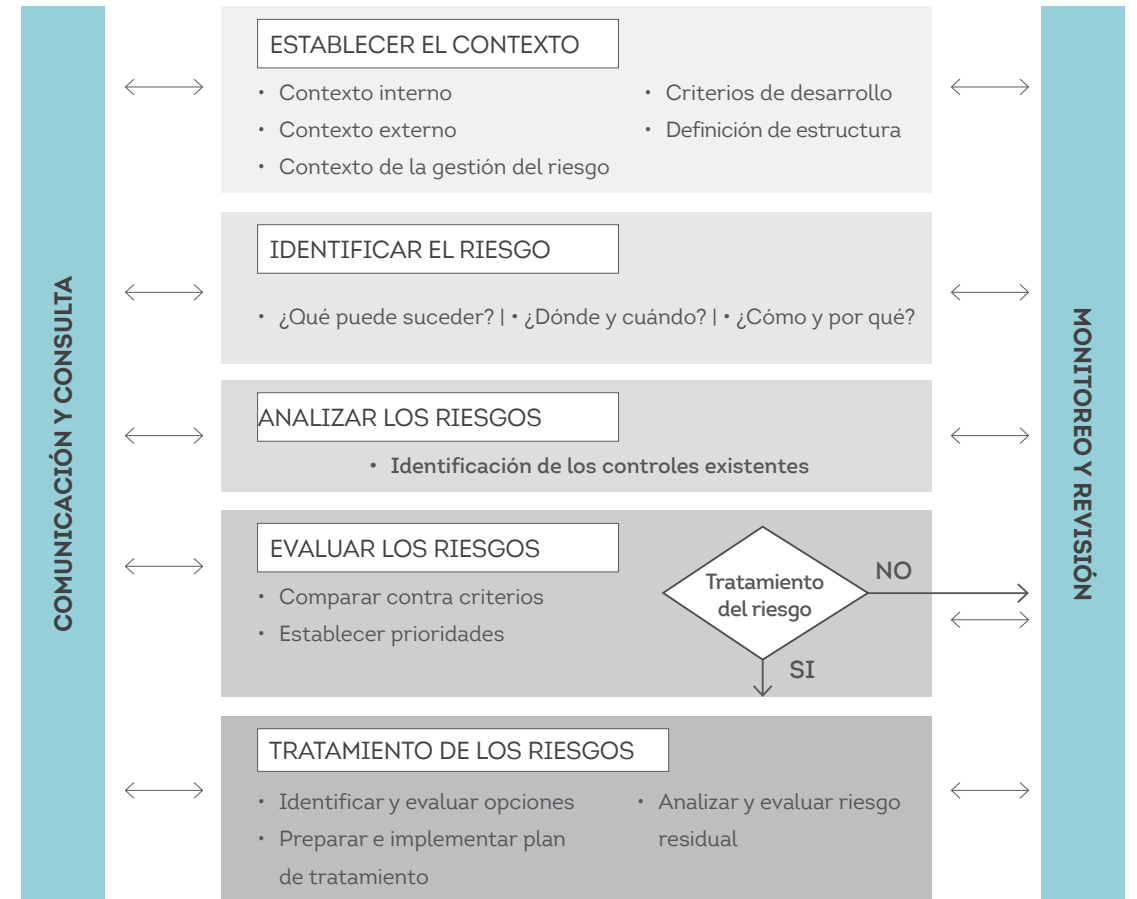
COMUNICACIÓN Y CONSULTA

ESTABLECER EL CONTEXTO

• Contexto interno
• Contexto externo
• Contexto de la gestión del riesgo

• Criterios de desarrollo
• Definición de estructura

IDENTIFICAR EL RIESGO

• ¿Qué puede suceder? | • ¿Dónde y cuándo? | • ¿Cómo y por qué?

ANALIZAR LOS RIESGOS

• Identificación de los controles existentes

EVALUAR LOS RIESGOS

• Comparar contra criterios
• Establecer prioridades

Tratamiento del riesgo

NO

SI

TRATAMIENTO DE LOS RIESGOS

• Identificar y evaluar opciones
• Preparar e implementar plan de tratamiento

• Analizar y evaluar riesgo residual

MONITOREO Y REVISIÓN